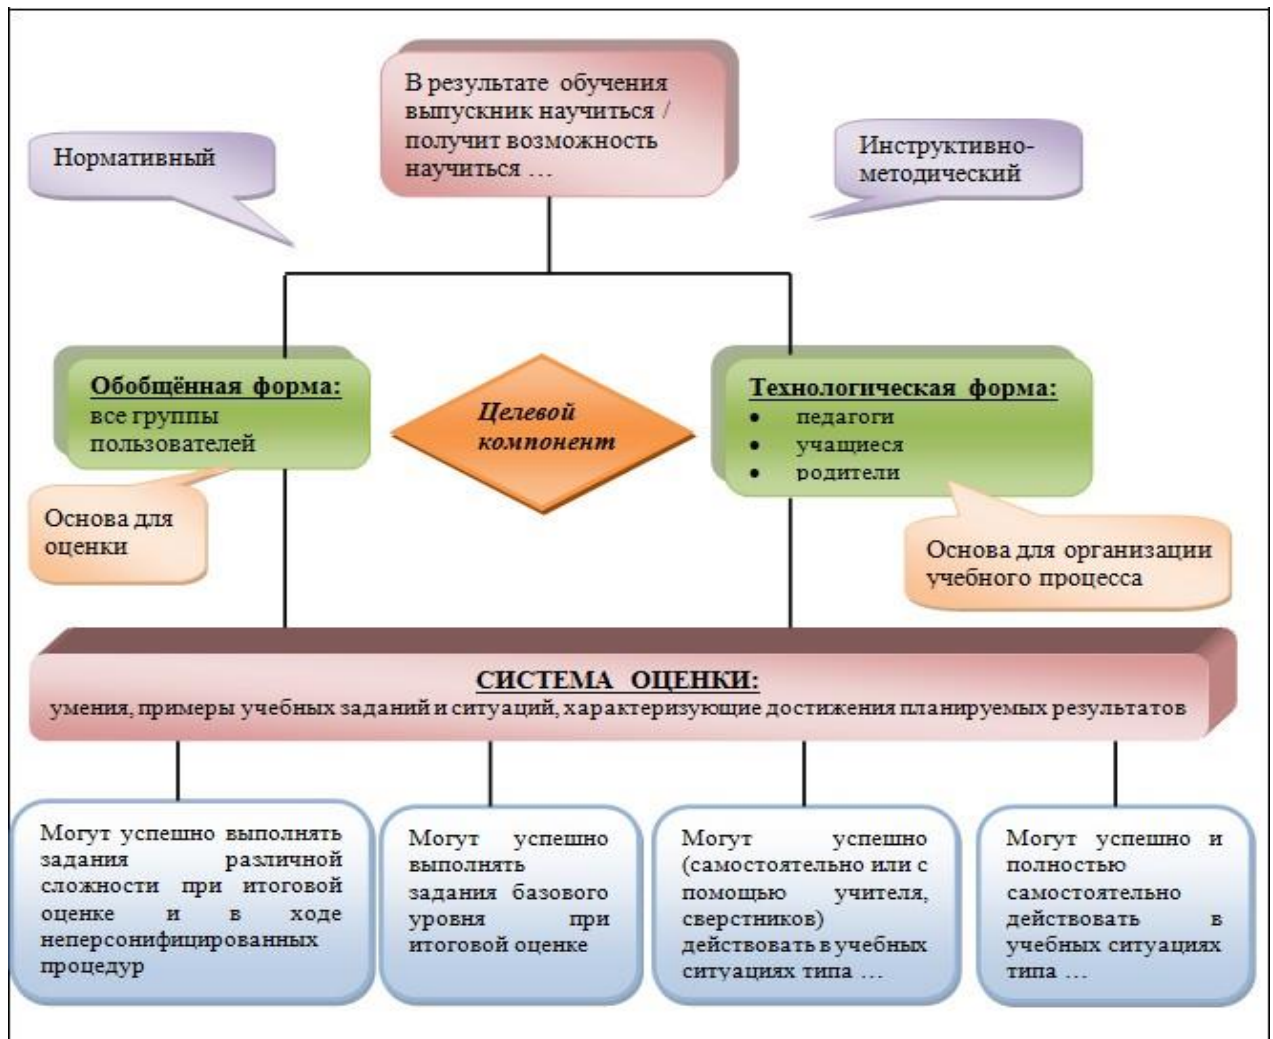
В результате обучения выпускник научиться / получит возможность научиться …

Нормативный

Инструктивно-методический

Обобщённая форма:
все группы пользователей

Целевой компонент

Технологическая форма:
• педагоги
• учащиеся
• родители

Основа для оценки

Основа для организации учебного процесса

СИСТЕМА ОЦЕНКИ:
умения, примеры учебных заданий и ситуаций, характеризующие достижения планируемых результатов

Могут успешно выполнять задания различной сложности при итоговой оценке и в ходе неперсонифицированных процедур

Могут успешно выполнять задания базового уровня при итоговой оценке

Могут успешно (самостоятельно или с помощью учителя, сверстников) действовать в учебных ситуациях типа …

Могут успешно и полностью самостоятельно действовать в учебных ситуациях типа …